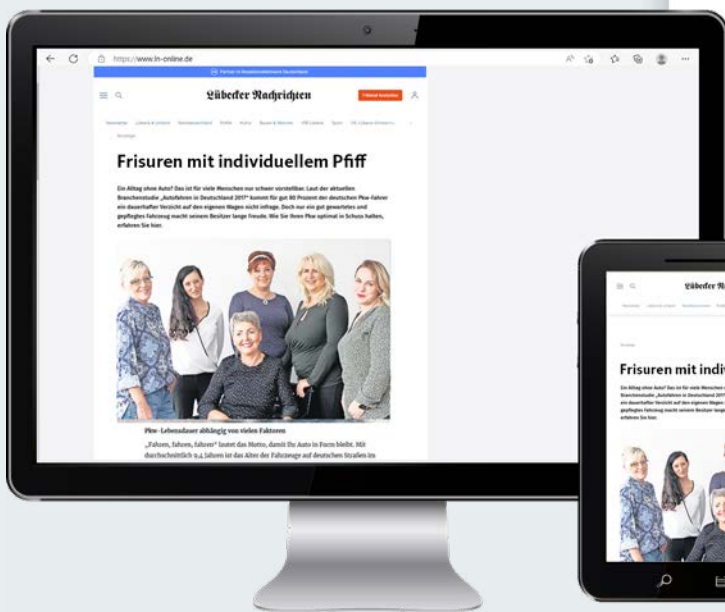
https://www.ln-online.de

Lübecker Nachrichten

Anzeige

Frisuren mit individuellem Pfiff

Ein Alltag ohne Auto? Das ist für viele Menschen nur schwer vorstellbar. Laut der aktuellen Branchenstudie „Autofahren in Deutschland 2017" kommt für gut 80 Prozent der deutschen Pkw-Fahrer ein dauerhafter Verzicht auf den eigenen Wagen nicht infrage. Doch nur ein gut gewartetes und gepflegtes Fahrzeug macht seinem Besitzer lange Freude. Wie Sie Ihren Pkw optimal in Schuss halten, erfahren Sie hier.

Pkw-Lebensdauer abhängig von vielen Faktoren

„Fahren, fahren, fahren" lautet das Motto, damit Ihr Auto in Form bleibt. Mit durchschnittlich 9,4 Jahren ist das Alter der Fahrzeuge auf deutschen Straßen im

Lübecker N

Frisuren mit indiv

Ein Alltag ohne Auto? Das ist für viele Menschen Branchenstudie „Autofahren in Deutschland 2017 ein dauerhafter Verzicht auf den eigenen Wagen gepflegtes Fahrzeug macht seinem Besitzer lange erfahren Sie hier.